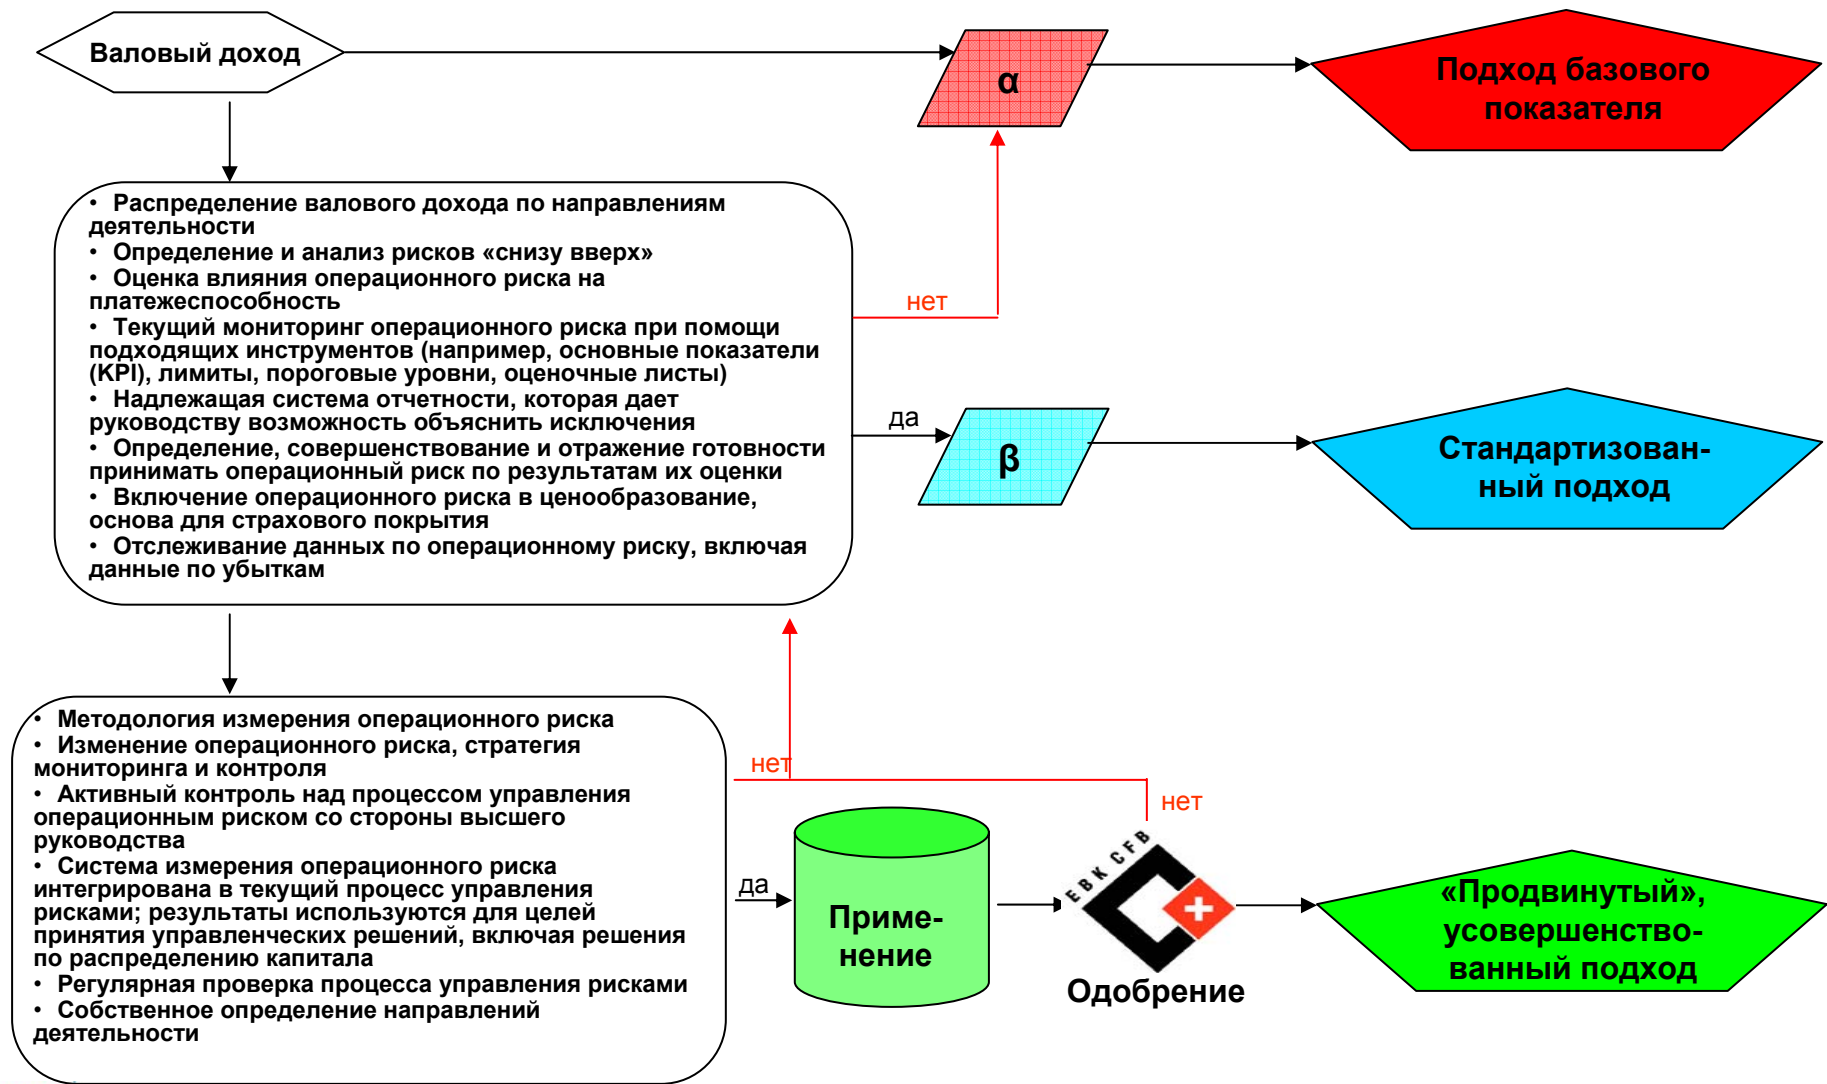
Валовый доход

α

Подход базового показателя

• Распределение валового дохода по направлениям деятельности
• Определение и анализ рисков «снизу вверх»
• Оценка влияния операционного риска на платежеспособность
• Текущий мониторинг операционного риска при помощи подходящих инструментов (например, основные показатели (KPI), лимиты, пороговые уровни, оценочные листы)
• Надлежащая система отчетности, которая дает руководству возможность объяснить исключения
• Определение, совершенствование и отражение готовности принимать операционный риск по результатам их оценки
• Включение операционного риска в ценообразование, основа для страхового покрытия
• Отслеживание данных по операционному риску, включая данные по убыткам

нет

да

β

Стандартизованный подход

• Методология измерения операционного риска
• Изменение операционного риска, стратегия мониторинга и контроля
• Активный контроль над процессом управления операционным риском со стороны высшего руководства
• Система измерения операционного риска интегрирована в текущий процесс управления рисками; результаты используются для целей принятия управленческих решений, включая решения по распределению капитала
• Регулярная проверка процесса управления рисками
• Собственное определение направлений деятельности

нет

нет

да

Применение

EBK CFB

Одобрение

«Продвинутый», усовершенствованный подход